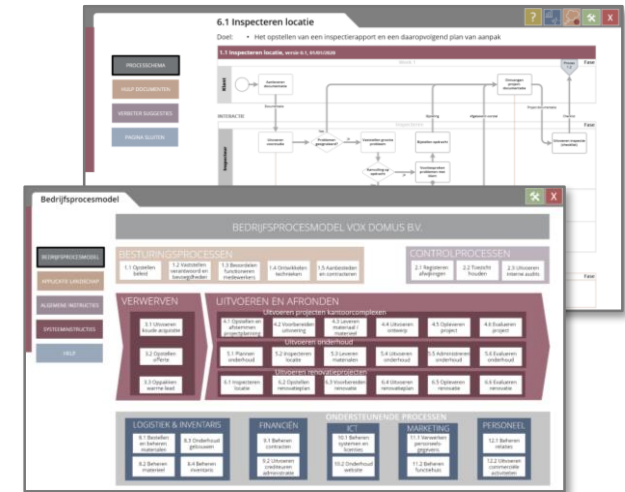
6.1 Inspecteren locatie

Doel: • Het opstellen van een inspectierapport en een daaropvolgend plan van aanpak

PROCESSCHEMA
HELP DOCUMENTEN
VERBETER SUGGESTIES
PAGINA SLUITEN

1.1 Inspecteren locatie, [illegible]

Klant
Inspecteur

Bedrijfsprocesmodel

BEDRIJFSPROCESMODEL VOX DOMUS B.V.

BEDRIJFSMODEL
APPLICATIE LANDSCHAP
ALGEMENE INSTRUCTIES
SYSTEEMINSTRUCTIES
HELP

BESTURINGSPROCESSEN
1.1 Opstellen beleid
1.2 Vaststellen verantwoord en bevoegdheden
1.3 Beoordelen functioneren medewerkers
1.4 Ontwikkelen technieken
1.5 Aanbesteden en contracteren

CONTROLPROCESSEN
2.1 Registeren afwijkingen
2.2 Toezicht houden
2.3 Uitvoeren interne audits

VERWERVEN
3.1 Uitvoeren koude acquisitie
3.2 Opstellen offerte
3.3 Opvolgen warme lead

UITVOEREN EN AFRONDEN
Uitvoeren projecten kantoorcomplexen
4.1 Opstellen en afstemmen projectplanning
4.2 Voorbereiden uitvoering
4.3 Leveren materiaal / materieel
4.4 Uitvoeren ontwerp
4.5 Opleveren project
4.6 Evalueren project
Uitvoeren onderhoud
5.1 Plannen onderhoud
5.2 Inspecteren locatie
5.3 Leveren materialen
5.4 Uitvoeren onderhoud
5.5 Administreren onderhoud
5.6 Evalueren onderhoud
Uitvoeren renovatieprojecten
6.1 Inspecteren locatie
6.2 Opstellen renovatie
6.3 Voorbereiden renovatie
6.4 Uitvoeren renovatieplan
6.5 Opleveren renovatie
6.6 Evalueren renovatie

ONDERSTEUNENDE PROCESSEN
LOGISTIEK & INVENTARIS
8.1 Bestellen en beheren materialen
8.3 Onderhoud gebouwen
8.2 Beheren materieel
8.4 Beheren inventaris
FINANCIËN
9.1 Beheren contracten
9.2 Uitvoeren crediteuren administratie
ICT
10.1 Beheren systemen en licenties
10.2 Onderhoud website
MARKETING
11.1 Verwerken personeelsgegevens
11.2 Beheren functiehuis
PERSONEEL
12.1 Beheren relaties
12.2 Uitvoeren commerciële activiteiten